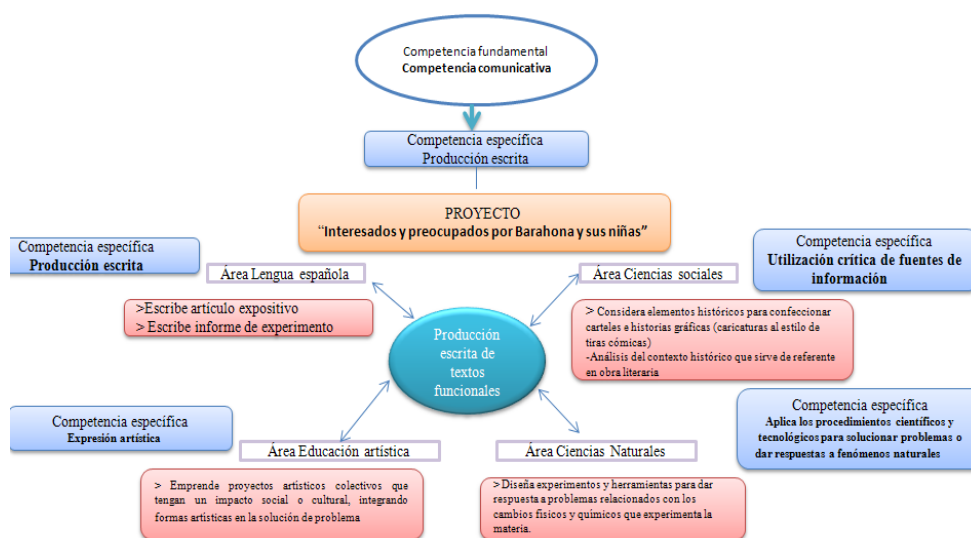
Competencia fundamental
Competencia comunicativa

Competencia específica
Producción escrita

PROYECTO
"Interesados y preocupados por Barahona y sus niñas"

Competencia específica
Producción escrita

Área Lengua española

>Escribe artículo expositivo
> Escribe informe de experimento

Área Ciencias sociales

> Considera elementos históricos para confeccionar carteles e historias gráficas (caricaturas al estilo de tiras cómicas)
-Análisis del contexto histórico que sirve de referente en obra literaria

Competencia específica
Utilización crítica de fuentes de información

Producción escrita de textos funcionales

Competencia específica
Expresión artística

Área Educación artística

> Emprende proyectos artísticos colectivos que tengan un impacto social o cultural, integrando formas artísticas en la solución de problema

Área Ciencias Naturales

>Diseña experimentos y herramientas para dar respuesta a problemas relacionados con los cambios físicos y químicos que experimenta la materia.

Competencia específica
Aplica los procedimientos científicos y tecnológicos para solucionar problemas o dar respuestas a fenómenos naturales